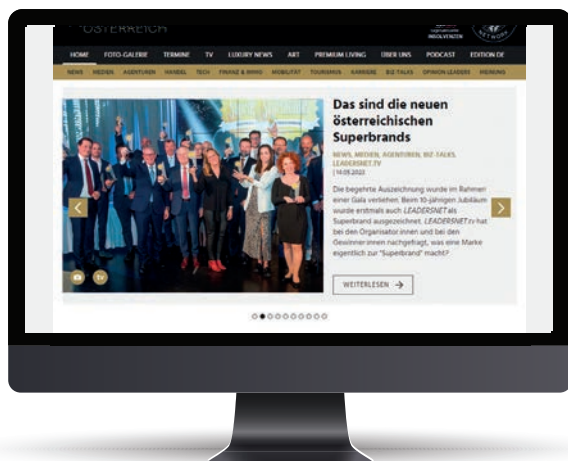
ÖSTERREICH

HOME FOTO-GALERIE TERMINE TV LUXURY NEWS ART PREMIUM LIVING ÜBER UNS PODCAST EDITION DE

NEWS MEDIEN AGENTUREN HANDEL TECH FINANZ & IMMO MOBILITÄT TOURISMUS KARRIERE BIZ-TALKS OPINION LEADERS MEINUNG

Das sind die neuen österreichischen Superbrands

NEWS, MEDIEN, AGENTUREN, BIZ-TALKS, LEADERSNET.TV
| 14.05.2023

Die begehrte Auszeichnung wurde im Rahmen einer Gala verliehen. Beim 10-jährigen Jubiläum wurde erstmals auch LEADERSNET als Superbrand ausgezeichnet. LEADERSNET.tv hat bei den Organisator:innen und bei den Gewinner:innen nachgefragt, was eine Marke eigentlich zur "Superbrand" macht?

WEITERLESEN →